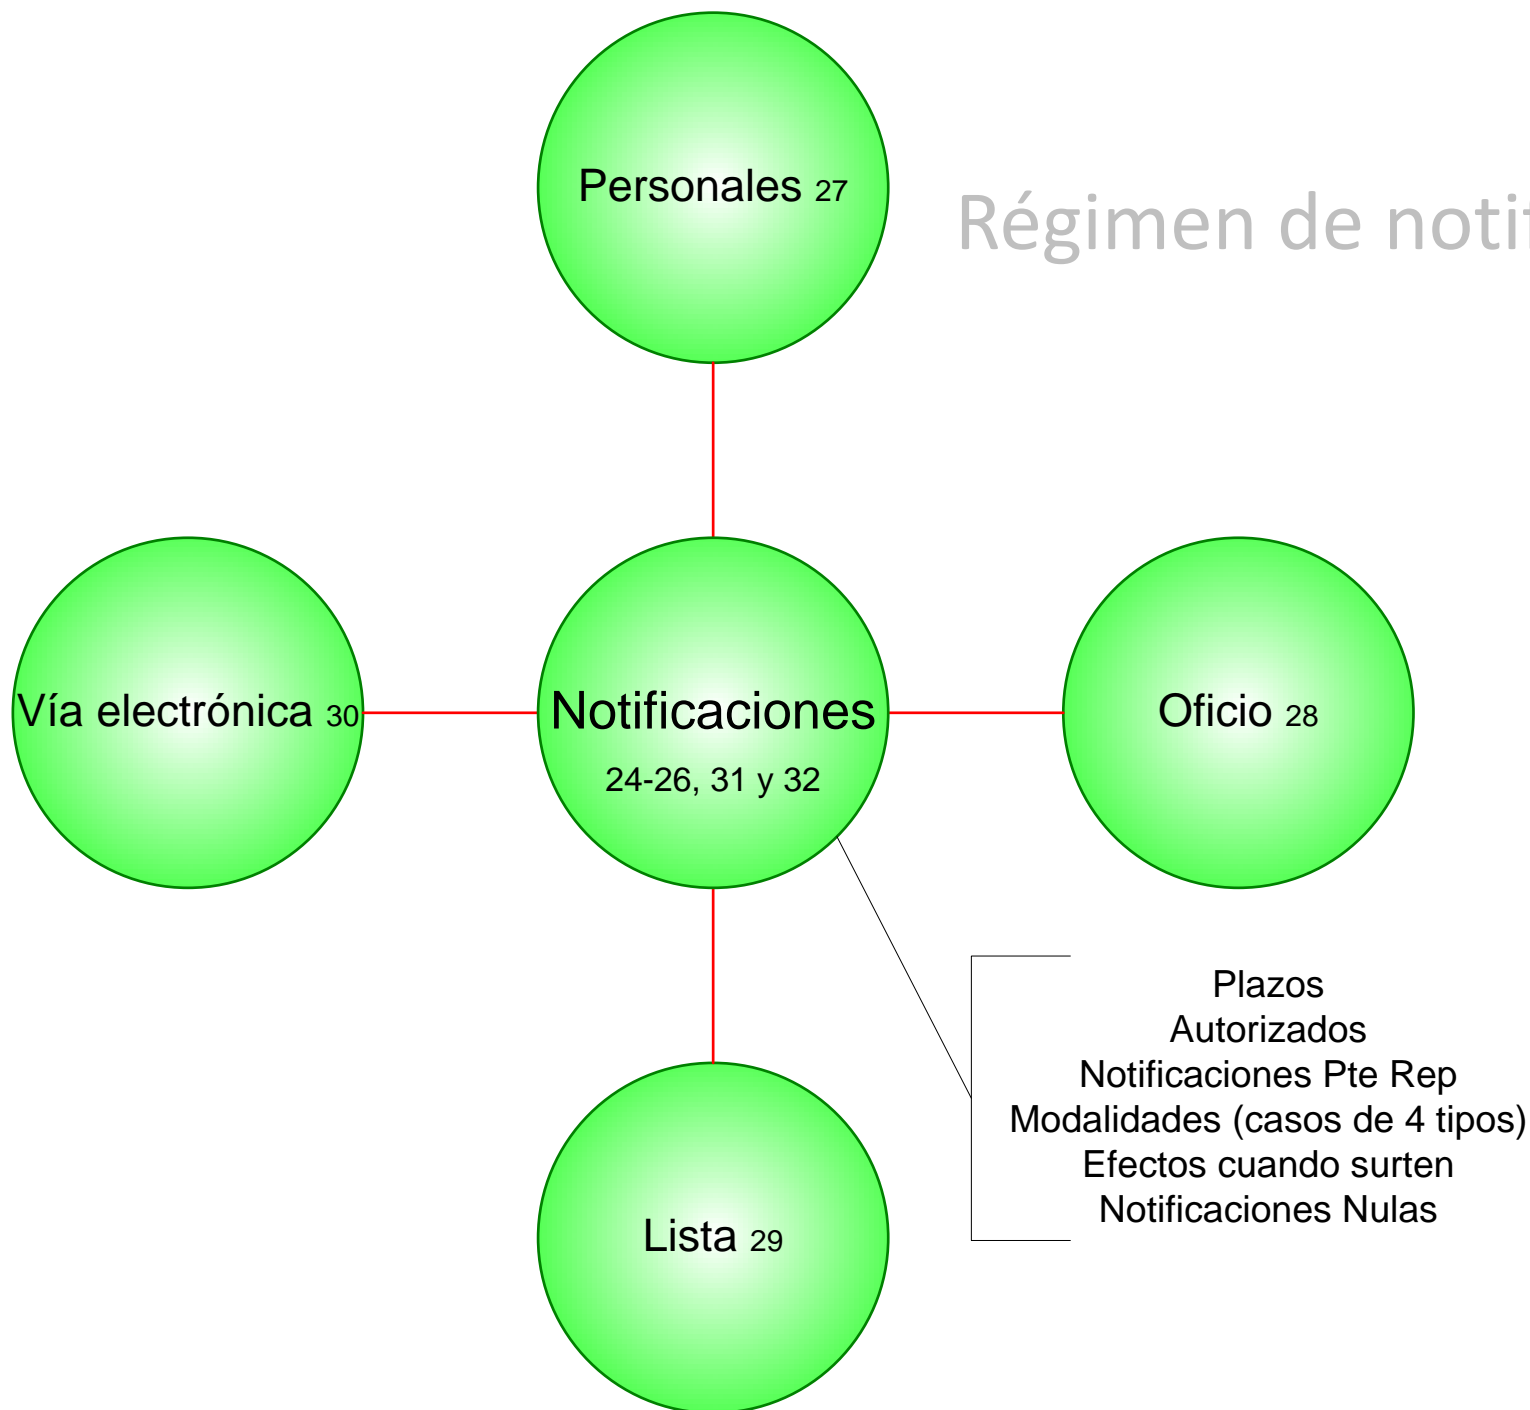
Régimen de noti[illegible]

Personales 27

Vía electrónica 30

Notificaciones
24-26, 31 y 32

Oficio 28

Lista 29

Plazos
Autorizados
Notificaciones Pte Rep
Modalidades (casos de 4 tipos)
Efectos cuando surten
Notificaciones Nulas